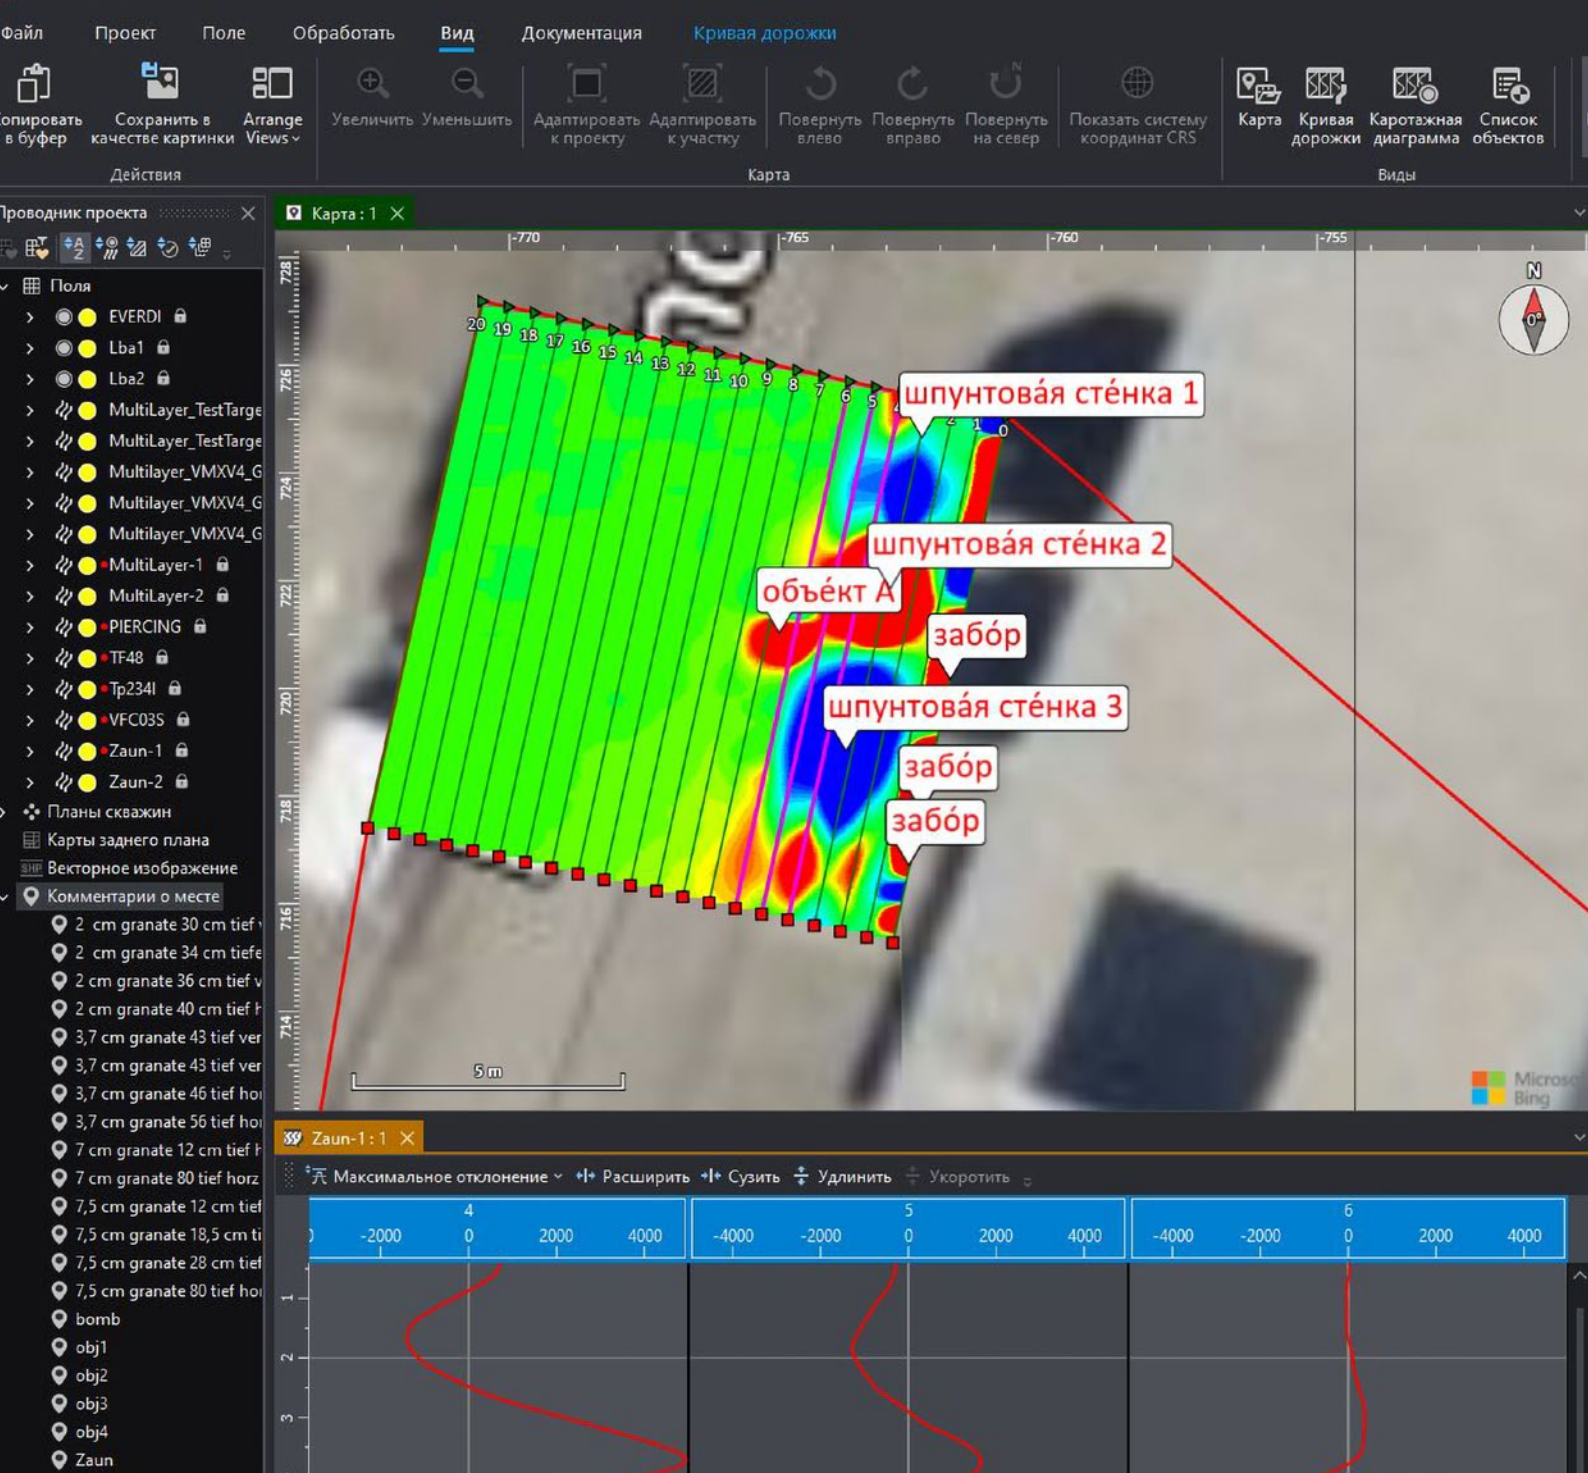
Файл Проект Поле Обработать Вид Документация Кривая дорожки

опировать в буфер | Сохранить в качестве картинки | Arrange Views | Увеличить | Уменьшить | Адаптировать к проекту | Адаптировать к участку | Повернуть влево | Повернуть вправо | Повернуть на север | Показать систему координат CRS | Карта | Кривая дорожки | Каротажная диаграмма | Список объектов

Действия | Карта | Виды

Проводник проекта

Поля
EVERDI
Lba1
Lba2
MultiLayer_TestTarge
MultiLayer_TestTarge
Multilayer_VMXV4_G
Multilayer_VMXV4_G
Multilayer_VMXV4_G
MultiLayer-1
MultiLayer-2
PIERCING
TF48
Tp234l
VFC03S
Zaun-1
Zaun-2
Планы скважин
Карты заднего плана
Векторное изображение
Комментарии о месте
2 cm granate 30 cm tief
2 cm granate 34 cm tiefe
2 cm granate 36 cm tief v
2 cm granate 40 cm tief h
3,7 cm granate 43 tief ver
3,7 cm granate 43 tief ver
3,7 cm granate 46 tief hoi
3,7 cm granate 56 tief hoi
7 cm granate 12 cm tief h
7 cm granate 80 tief horz
7,5 cm granate 12 cm tief
7,5 cm granate 18,5 cm ti
7,5 cm granate 28 cm tief
7,5 cm granate 80 tief hoi
bomb
obj1
obj2
obj3
obj4
Zaun

Карта : 1

-770 -765 -760 -755
728 726 724 722 720 718 716 714

N
0°

20 19 18 17 16 15 14 13 12 11 10 9 8 7 6 5 4 3 2 1 0

шпунтова́я сте́нка 1
шпунтова́я сте́нка 2
объе́кт А
забо́р
шпунтова́я сте́нка 3
забо́р
забо́р

5 m

Microsoft Bing

Zaun-1 : 1

Максимальное отклонение | Расширить | Сузить | Удлинить | Укоротить

4
-2000 0 2000 4000
5
-4000 -2000 0 2000 4000
6
-4000 -2000 0 2000 4000

1
2
3